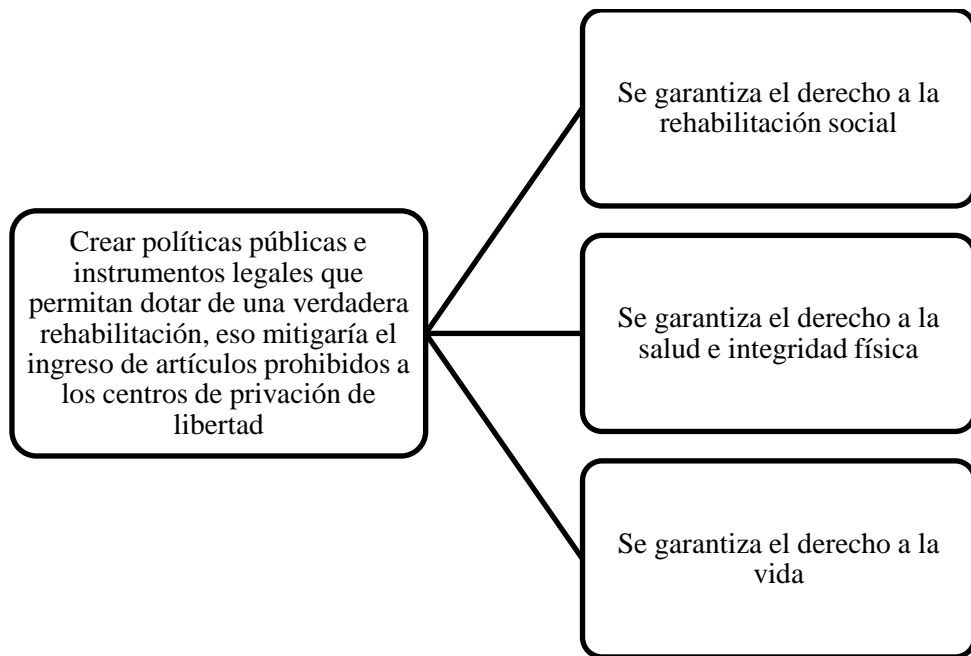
Crear políticas públicas e instrumentos legales que permitan dotar de una verdadera rehabilitación, eso mitigaría el ingreso de artículos prohibidos a los centros de privación de libertad

Se garantiza el derecho a la rehabilitación social

Se garantiza el derecho a la salud e integridad física

Se garantiza el derecho a la vida